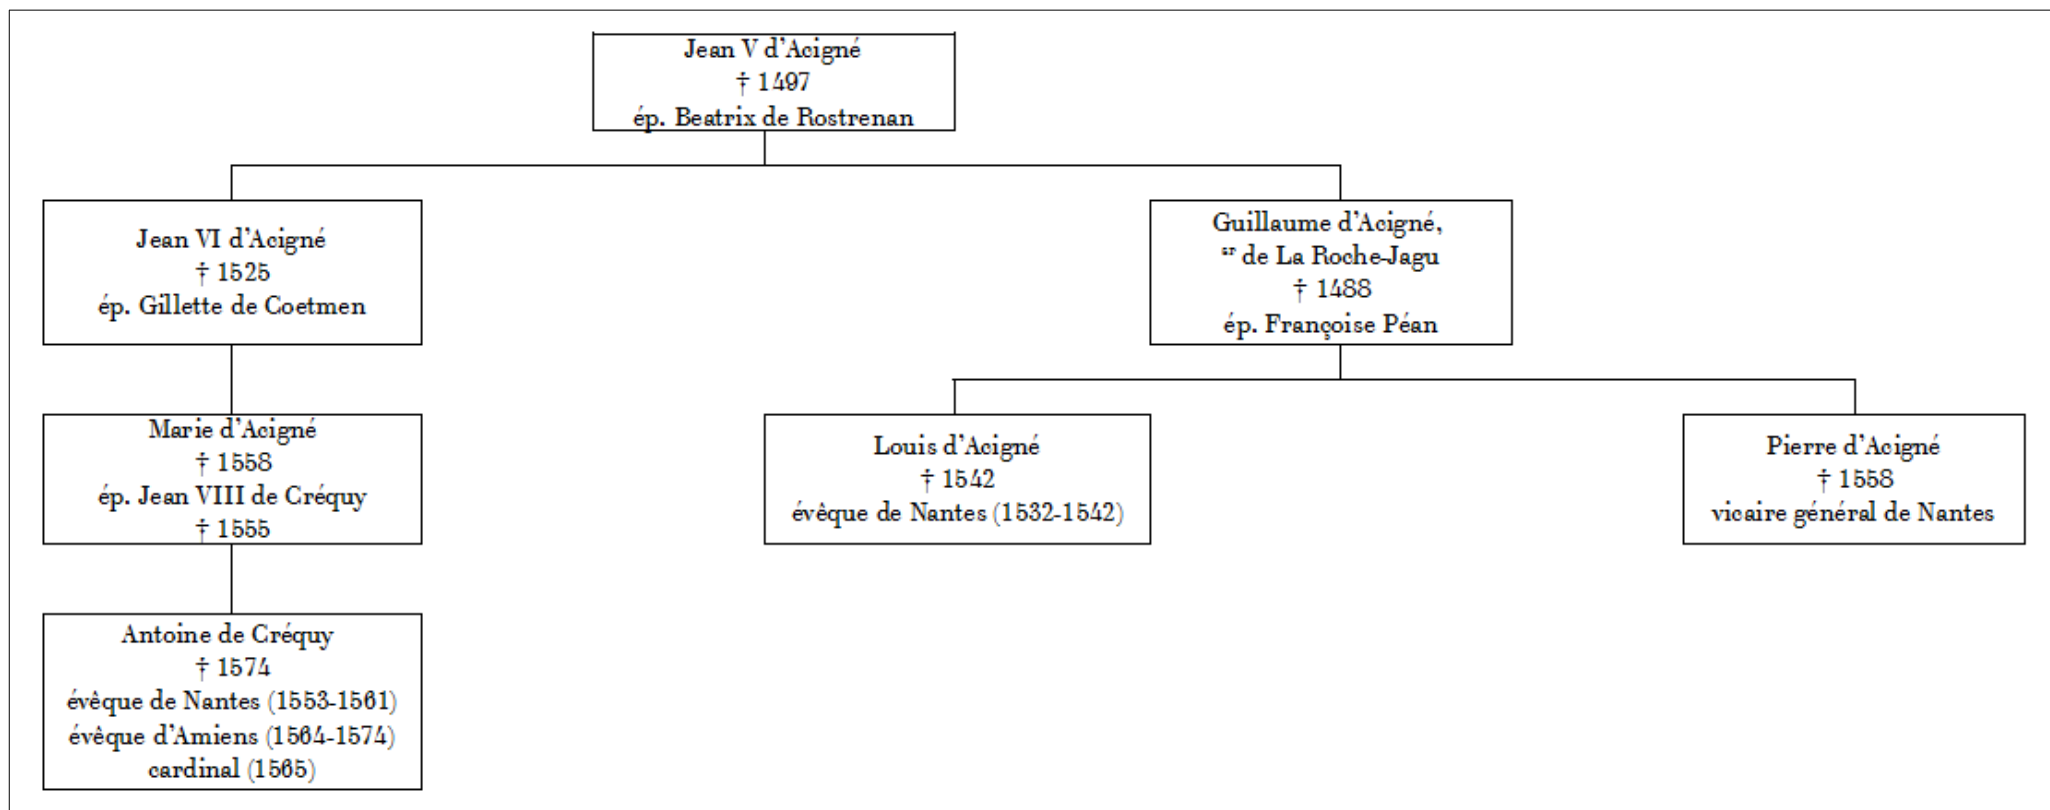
Jean V d'Acigné
† 1497
ép. Beatrix de Rostrenan

Jean VI d'Acigné
† 1525
ép. Gillette de Coetmen

Guillaume d'Acigné,
$^{sr}$ de La Roche-Jagu
† 1488
ép. Françoise Péan

Marie d'Acigné
† 1558
ép. Jean VIII de Créquy
† 1555

Louis d'Acigné
† 1542
évêque de Nantes (1532-1542)

Pierre d'Acigné
† 1558
vicaire général de Nantes

Antoine de Créquy
† 1574
évêque de Nantes (1553-1561)
évêque d'Amiens (1564-1574)
cardinal (1565)